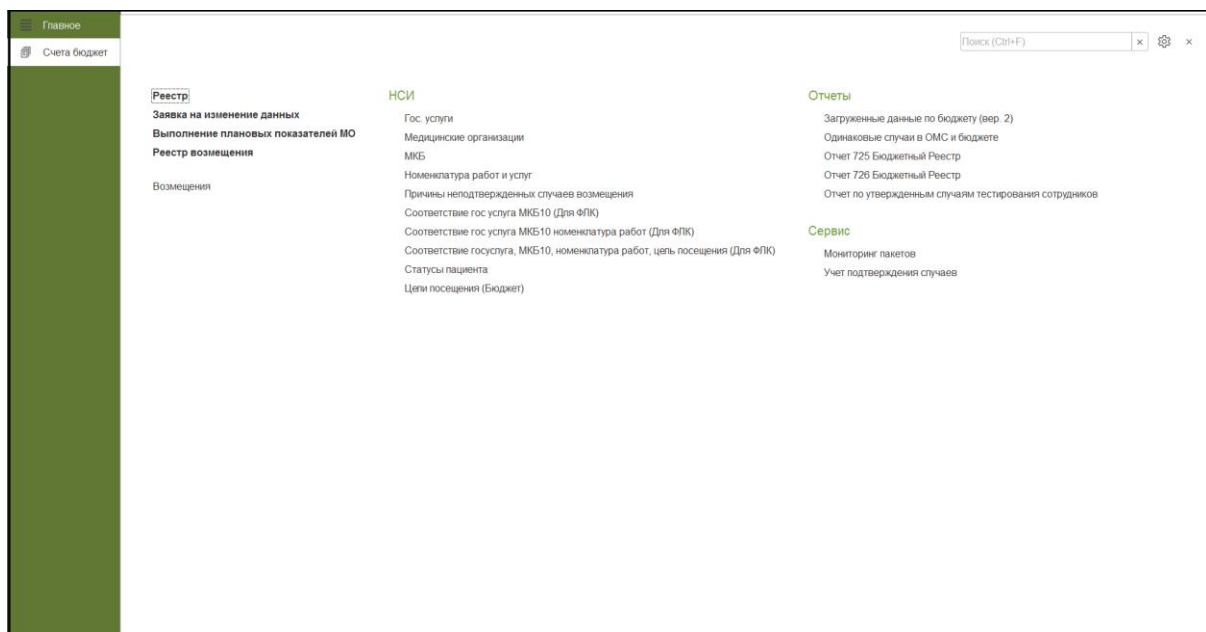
Главное
Счета бюджет

Поиск (Ctrl+F)
×
×

Реестр
Заявка на изменение данных
Выполнение плановых показателей МО
Реестр возмещения

Возмещения

НСИ
Гос. услуги
Медицинские организации
МКБ
Номенклатура работ и услуг
Причины неподтвержденных случаев возмещения
Соответствие гос услуга МКБ10 (Для ФЛК)
Соответствие гос услуга МКБ10 номенклатура работ (Для ФЛК)
Соответствие госуслуга, МКБ10, номенклатура работ, цель посещения (Для ФЛК)
Статусы пациента
Цели посещения (Бюджет)

Отчеты
Загруженные данные по бюджету (вер. 2)
Одинаковые случаи в ОМС и бюджете
Отчет 725 Бюджетный Реестр
Отчет 726 Бюджетный Реестр
Отчет по утвержденным случаям тестирования сотрудников

Сервис
Мониторинг пакетов
Учет подтверждения случаев